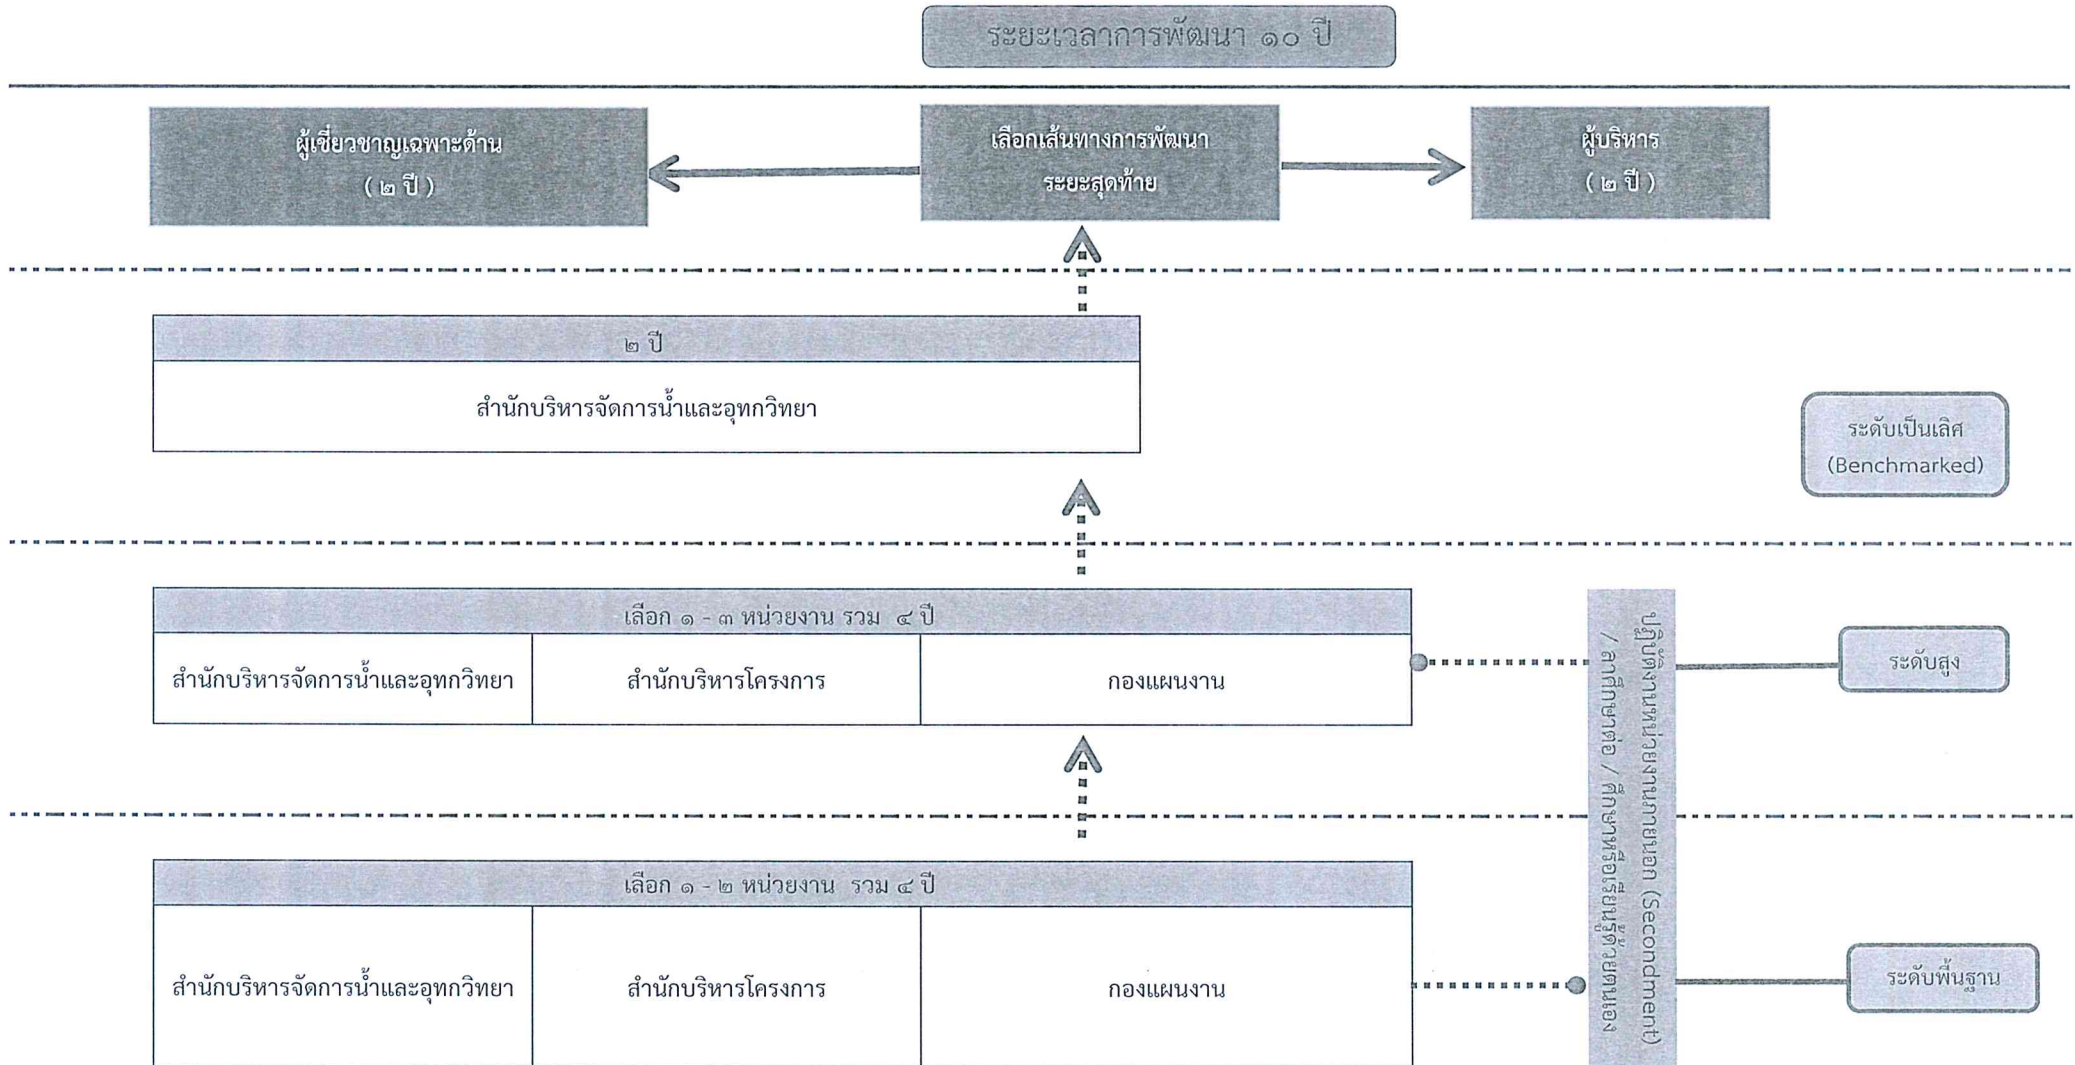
ระยะเวลาการพัฒนา ๑๐ ปี

ผู้เชี่ยวชาญเฉพาะด้าน
( ๒ ปี )

เลือกเส้นทางการพัฒนา
ระยะสุดท้าย

ผู้บริหาร
( ๒ ปี )

๒ ปี

สำนักบริหารจัดการน้ำและอุทกวิทยา

ระดับเป็นเลิศ
(Benchmarked)

เลือก ๑ - ๓ หน่วยงาน รวม ๔ ปี

| สำนักบริหารจัดการน้ำและอุทกวิทยา | สำนักบริหารโครงการ | กองแผนงาน |
|---|---|---|

ปฏิบัติงานหน่วยงานภายนอก (Secondment) / ลาศึกษาต่อ / ศึกษาหรือเรียนรู้ด้วยตนเอง

ระดับสูง

เลือก ๑ - ๒ หน่วยงาน รวม ๔ ปี

| สำนักบริหารจัดการน้ำและอุทกวิทยา | สำนักบริหารโครงการ | กองแผนงาน |
|---|---|---|

ระดับพื้นฐาน